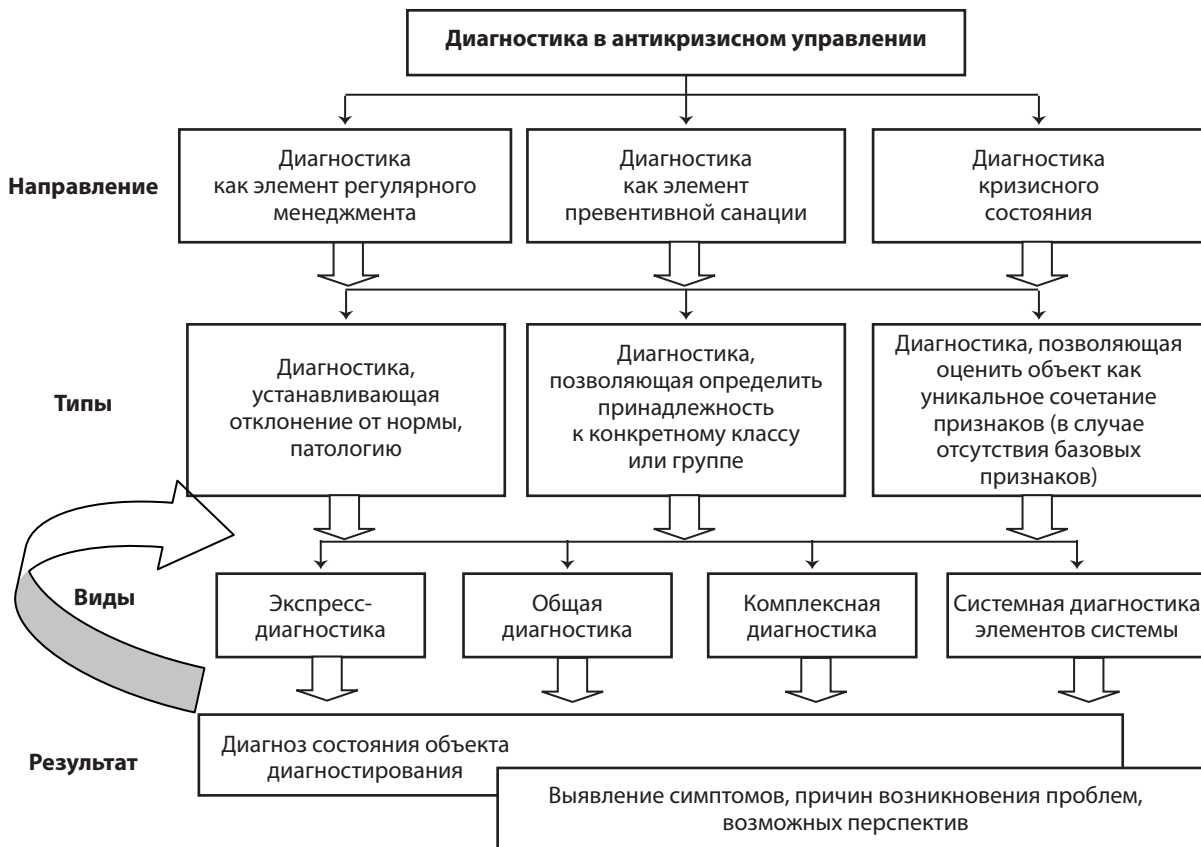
Диагностика в антикризисном управлении

Направление

Диагностика как элемент регулярного менеджмента

Диагностика как элемент превентивной санации

Диагностика кризисного состояния

Типы

Диагностика, устанавливающая отклонение от нормы, патологию

Диагностика, позволяющая определить принадлежность к конкретному классу или группе

Диагностика, позволяющая оценить объект как уникальное сочетание признаков (в случае отсутствия базовых признаков)

Виды

Экспресс-диагностика

Общая диагностика

Комплексная диагностика

Системная диагностика элементов системы

Результат

Диагноз состояния объекта диагностирования

Выявление симптомов, причин возникновения проблем, возможных перспектив